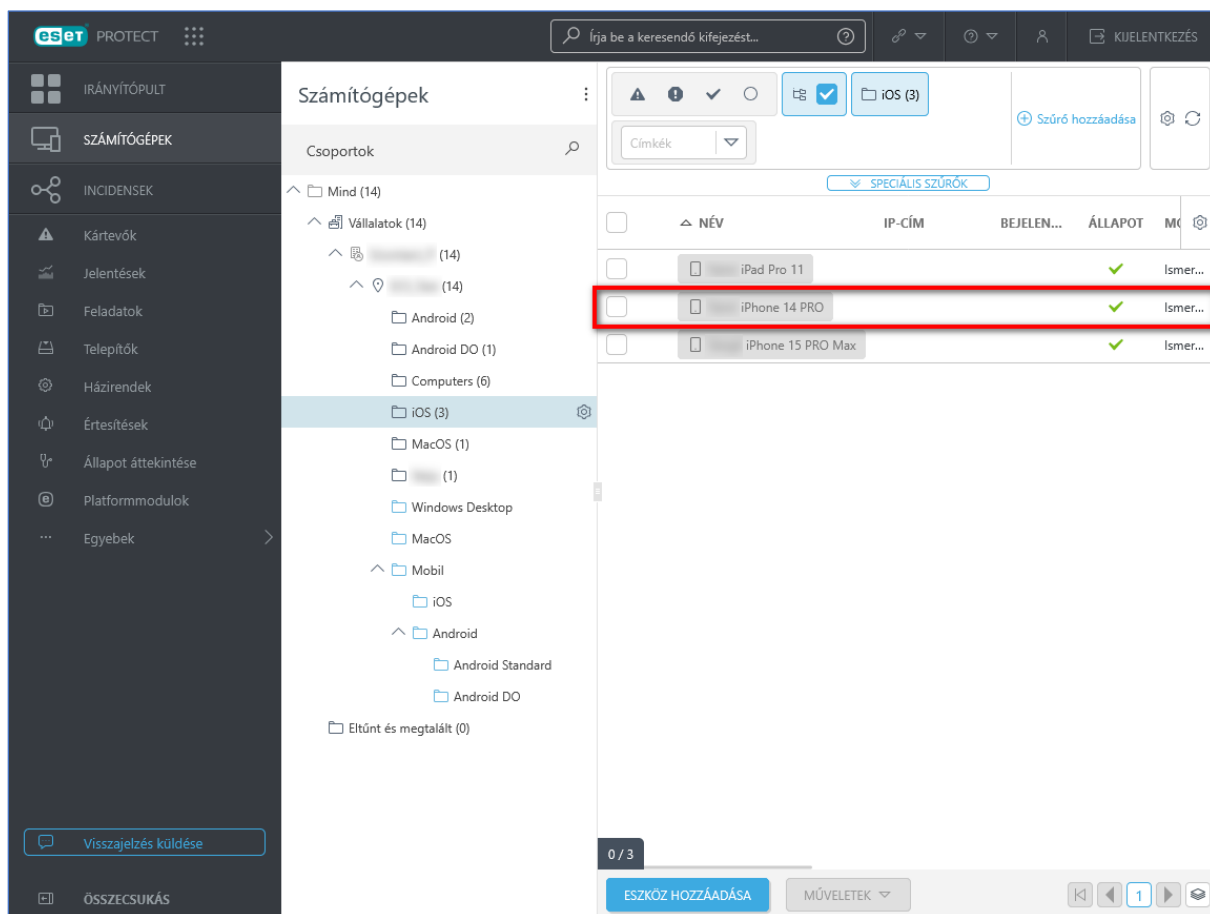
eset PROTECT

Írja be a keresendő kifejezést...

KIJELENTKEZÉS

IRÁNYÍTÓPULT
SZÁMÍTÓGÉPEK
INCIDENSEK
Kártevők
Jelentések
Feladatok
Telepítők
Házirendek
Értesítések
Állapot áttekintése
Platformmodulok
Egyebek

Visszajelzés küldése
ÖSSZECSUKÁS

Számítógépek

Csoportok

Mind (14)
Vállalatok (14)
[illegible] (14)
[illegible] (14)
Android (2)
Android DO (1)
Computers (6)
iOS (3)
MacOS (1)
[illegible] (1)
Windows Desktop
MacOS
Mobil
iOS
Android
Android Standard
Android DO
Eltűnt és megtalált (0)

iOS (3)
Címkék
Szűrő hozzáadása
SPECIÁLIS SZŰRŐK

| | NÉV | IP-CÍM | BEJELEN... | ÁLLAPOT | MO |
|---|---|---|---|---|---|
| | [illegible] iPad Pro 11 | | | ✓ | Ismer... |
| | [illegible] iPhone 14 PRO | | | ✓ | Ismer... |
| | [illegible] iPhone 15 PRO Max | | | ✓ | Ismer... |

0 / 3

ESZKÖZ HOZZÁADÁSA
MŰVELETEK
1